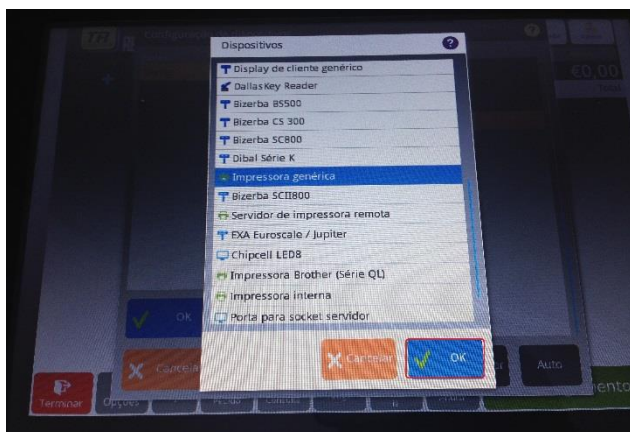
Dispositivos

?

Display de cliente genérico
Dallas Key Reader
Bizerba BS500
Bizerba CS 300
Bizerba SC800
Dibal Série K
Impressora genérica
Bizerba SCII800
Servidor de impressora remota
EXA Euroscale / Jupiter
Chipcell LED8
Impressora Brother (Série QL)
Impressora interna
Porta para socket servidor

Cancelar
OK

€0,00
Ok
Cancelar
Auto
Terminar
Opções